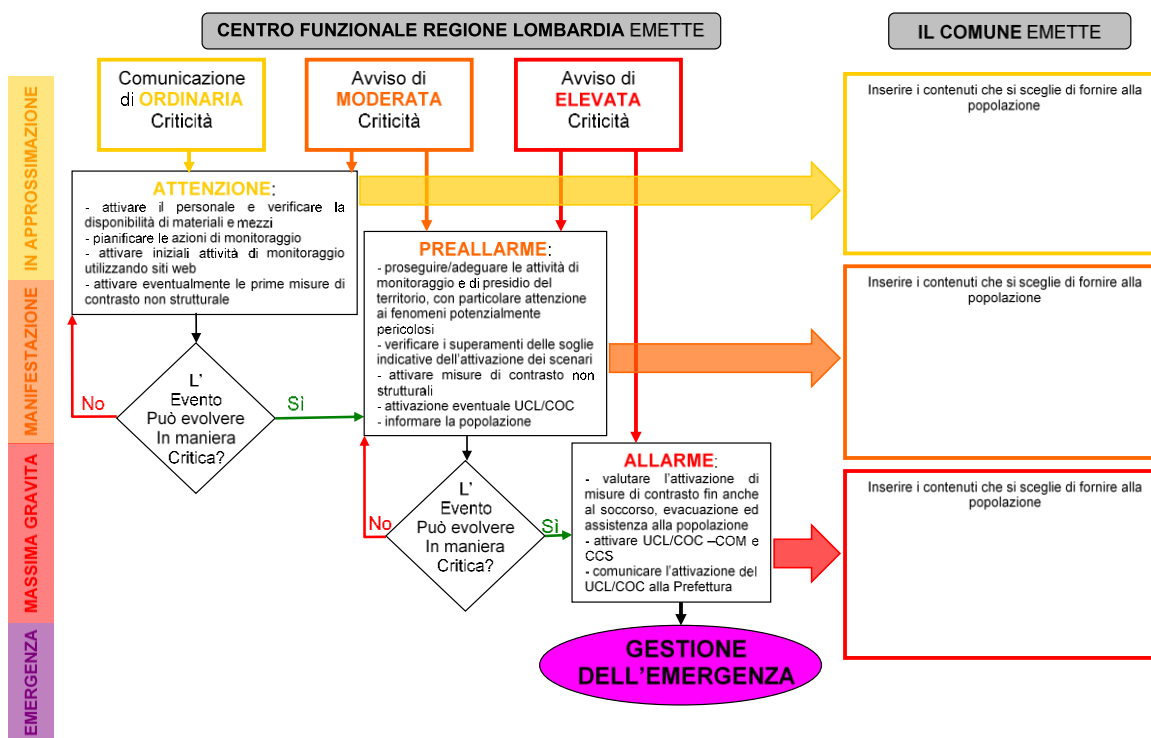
CENTRO FUNZIONALE REGIONE LOMBARDIA EMETTE

IL COMUNE EMETTE

IN APPROSSIMAZIONE

MANIFESTAZIONE

MASSIMA GRAVITA

EMERGENZA

Comunicazione di ORDINARIA Criticità

Avviso di MODERATA Criticità

Avviso di ELEVATA Criticità

Inserire i contenuti che si sceglie di fornire alla popolazione

ATTENZIONE:
- attivare il personale e verificare la disponibilità di materiali e mezzi
- pianificare le azioni di monitoraggio
- attivare iniziali attività di monitoraggio utilizzando siti web
- attivare eventualmente le prime misure di contrasto non strutturale

PREALLARME:
- proseguire/adeguare le attività di monitoraggio e di presidio del territorio, con particolare attenzione ai fenomeni potenzialmente pericolosi
- verificare i superamenti delle soglie indicative dell'attivazione dei scenari
- attivare misure di contrasto non strutturali
- attivazione eventuale UCL/COC
- informare la popolazione

Inserire i contenuti che si sceglie di fornire alla popolazione

No

L' Evento Può evolvere In maniera Critica?

Sì

ALLARME:
- valutare l'attivazione di misure di contrasto fin anche al soccorso, evacuazione ed assistenza alla popolazione
- attivare UCL/COC –COM e CCS
- comunicare l'attivazione del UCL/COC alla Prefettura

Inserire i contenuti che si sceglie di fornire alla popolazione

No

L' Evento Può evolvere In maniera Critica?

Sì

GESTIONE DELL'EMERGENZA